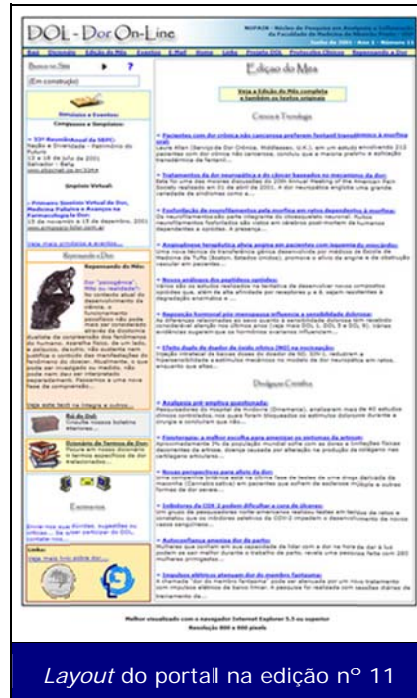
DOL - Dor On-Line

Edição do Mês

Veja a Edição do Mês completa e também os textos originais

Ciência e Tecnologia

Dúvidas e Condutas

Simpósios e Eventos

Repensando a Dor

Rol da Dor

Dicionário de Termos da Dor

Escreva-nos

Links

Melhor visualizado com o navegador Internet Explorer 5.5 ou superior
Resolução 800 x 600 pixels

*Layout* do portal na edição nº 11